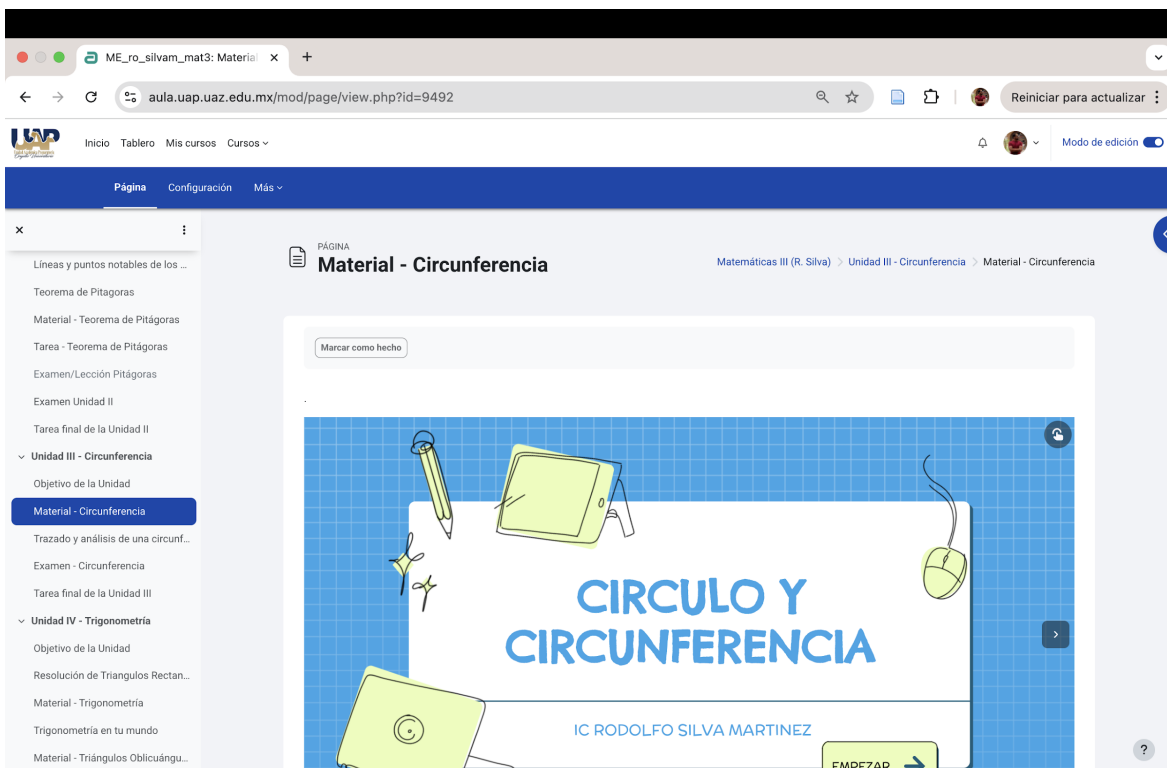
ME_ro_silvam_mat3: Material ×

aula.uap.uaz.edu.mx/mod/page/view.php?id=9492

Reiniciar para actualizar

Inicio Tablero Mis cursos Cursos

Modo de edición

Página Configuración Más

Líneas y puntos notables de los ...
Teorema de Pitagoras
Material - Teorema de Pitágoras
Tarea - Teorema de Pitágoras
Examen/Lección Pitágoras
Examen Unidad II
Tarea final de la Unidad II
Unidad III - Circunferencia
Objetivo de la Unidad
Material - Circunferencia
Trazado y análisis de una circunf...
Examen - Circunferencia
Tarea final de la Unidad III
Unidad IV - Trigonometría
Objetivo de la Unidad
Resolución de Triangulos Rectan...
Material - Trigonometría
Trigonometría en tu mundo
Material - Triángulos Oblicuángu...

PÁGINA
Material - Circunferencia

Matemáticas III (R. Silva) > Unidad III - Circunferencia > Material - Circunferencia

Marcar como hecho

.

CIRCULO Y CIRCUNFERENCIA

IC RODOLFO SILVA MARTINEZ

EMPEZAR

?